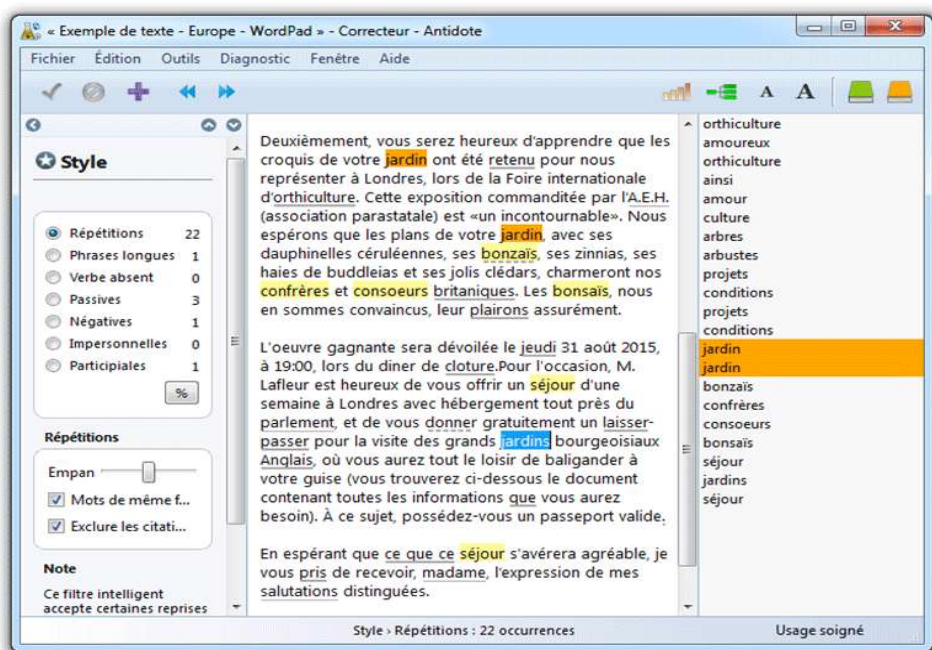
« Exemple de texte - Europe - WordPad » - Correcteur - Antidote

Fichier Édition Outils Diagnostic Fenêtre Aide

A A

Style

| Répétitions | 22 |
|---|---|
| Phrases longues | 1 |
| Verbe absent | 0 |
| Passives | 3 |
| Négatives | 1 |
| Impersonnelles | 0 |
| Participiales | 1 |

%

Répétitions

Empan

Mots de même f...

Exclure les citati...

Note

Ce filtre intelligent accepte certaines reprises

Deuxièmement, vous serez heureux d'apprendre que les croquis de votre jardin ont été retenu pour nous représenter à Londres, lors de la Foire internationale d'orthiculture. Cette exposition commanditée par l'A.E.H. (association parastatale) est «un incontournable». Nous espérons que les plans de votre jardin, avec ses dauphinelles céruléennes, ses bonzaïs, ses zinnias, ses haies de buddleias et ses jolis clédars, charmeront nos confrères et consoeurs britaniques. Les bonzaïs, nous en sommes convaincus, leur plairons assurément.

L'oeuvre gagnante sera dévoilée le jeudi 31 août 2015, à 19:00, lors du diner de cloture.Pour l'occasion, M. Lafleur est heureux de vous offrir un séjour d'une semaine à Londres avec hébergement tout près du parlement, et de vous donner gratuitement un laisser-passer pour la visite des grands jardins bourgeoisiaux Anglais, où vous aurez tout le loisir de baligander à votre guise (vous trouverez ci-dessous le document contenant toutes les informations que vous aurez besoin). À ce sujet, possédez-vous un passeport valide.

En espérant que ce que ce séjour s'avérera agréable, je vous pris de recevoir, madame, l'expression de mes salutations distinguées.

orthiculture
amoureux
orthiculture
ainsi
amour
culture
arbres
arbustes
projets
conditions
projets
conditions
jardin
jardin
bonzaïs
confrères
consoeurs
bonsaïs
séjour
jardins
séjour

Style › Répétitions : 22 occurrences

Usage soigné